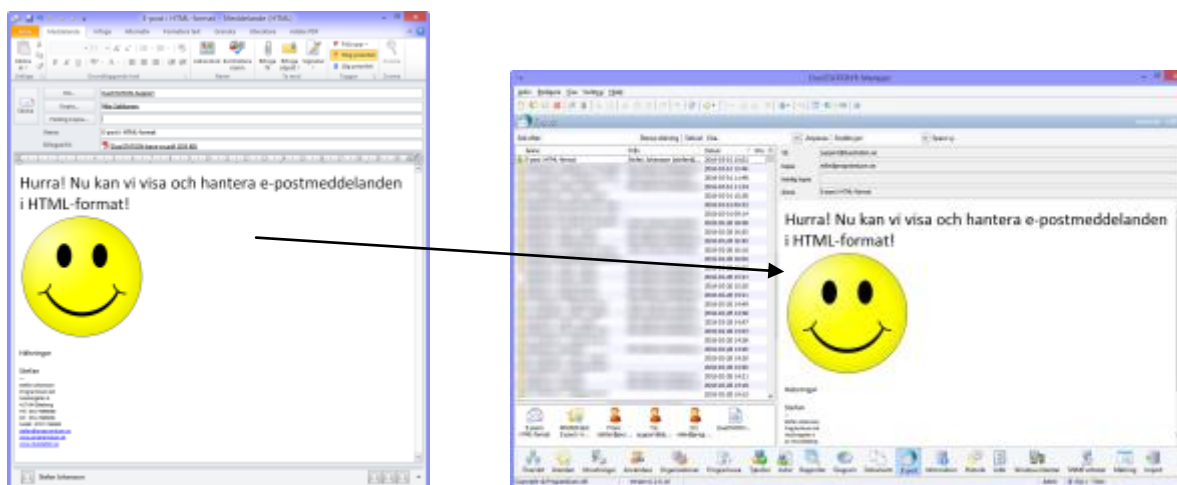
E-post i HTML-format - Meddelande (HTML)

Arkiv Meddelande Infoga Alternativ Formatera text Granska

Till...
Kopia...
Hemlig kopia...
Skicka
Ämne: E-post i HTML-format
Bifogat:

Hurra! Nu kan vi visa och hantera e-postmeddelanden i HTML-format!

Hälsningar

Stefan

Stefan Johansson

DuoSTATION Manager

Arkiv Redigera Visa Verktyg Hjälp

E-post

Till
Från
Kopia
Hemlig kopia
Ämne E-post i HTML-format

E-post i HTML-format

Hurra! Nu kan vi visa och hantera e-postmeddelanden i HTML-format!

Hälsningar

Stefan

Översikt Kalender Aktiviteter Användare Organisationer E-post Rapporter Dokument